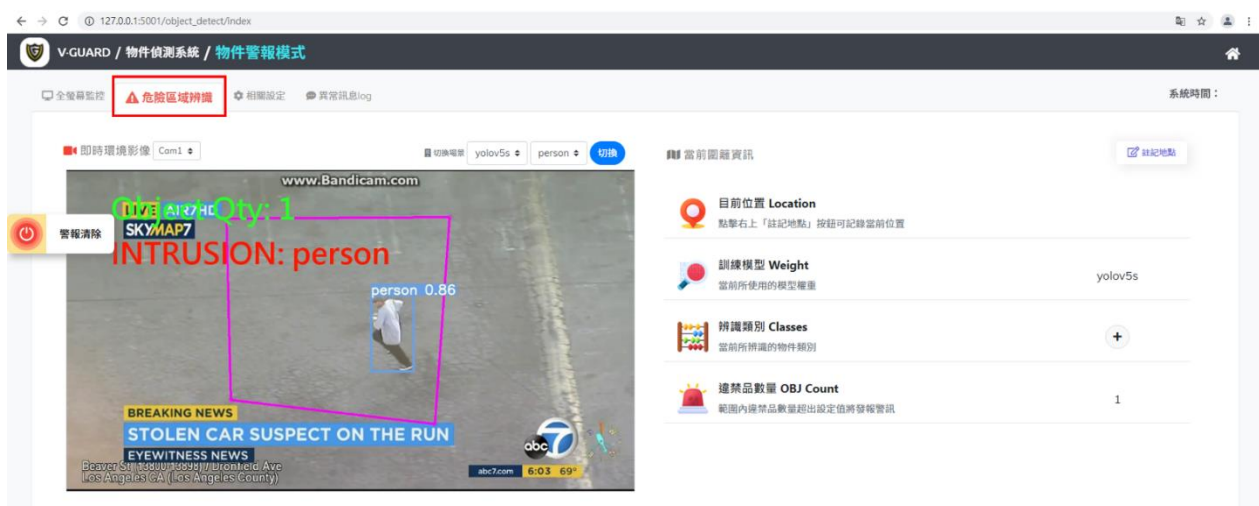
127.0.0.1:5001/object_detect/index

V-GUARD / 物件偵測系統 / 物件警報模式

全螢幕監控 危險區域辨識 相關設定 異常訊息log

系統時間：

即時環境影像 Com1

切換權重 yolov5s person 切換

當前圖層資訊

註記地點

警報清除

www.Bandicam.com

Object Qty: 1

LIVE AIR7HD

SKYMAP7

INTRUSION: person

person 0.86

BREAKING NEWS

STOLEN CAR SUSPECT ON THE RUN

EYEWITNESS NEWS

Beaver St (13800-13899) / Bronfield Ave
Los Angeles CA (Los Angeles County)

abc7.com 6:03 69°

目前位置 Location
點擊右上「註記地點」按鈕可記錄當前位置

訓練模型 Weight
當前所使用的模型權重
yolov5s

辨識類別 Classes
當前所辨識的物件類別
+

違禁品數量 OBJ Count
範圍內違禁品數量超出設定值將發報警訊
1